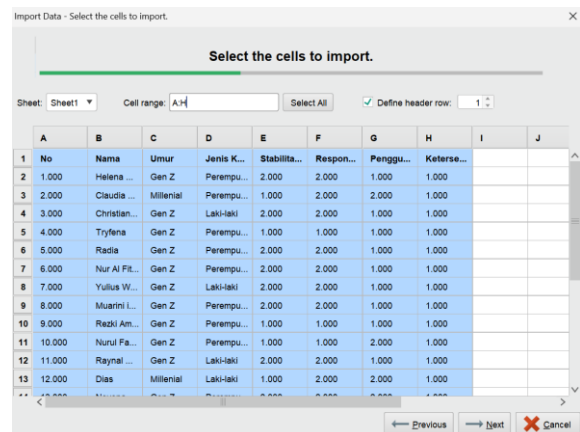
Import Data - Select the cells to import.

Select the cells to import.

Sheet: Sheet1 ▼ Cell range: A:H Select All ✓ Define header row: 1

| | A | B | C | D | E | F | G | H | I | J |
|---|---|---|---|---|---|---|---|---|---|---|
| 1 | No | Nama | Umur | Jenis K... | Stabilita... | Respon... | Penggu... | Keterse... | | |
| 2 | 1.000 | Helena ... | Gen Z | Perempu... | 2.000 | 2.000 | 1.000 | 1.000 | | |
| 3 | 2.000 | Claudia ... | Millenial | Perempu... | 1.000 | 2.000 | 2.000 | 1.000 | | |
| 4 | 3.000 | Christian... | Gen Z | Laki-laki | 2.000 | 2.000 | 1.000 | 1.000 | | |
| 5 | 4.000 | Tryfena | Gen Z | Perempu... | 1.000 | 1.000 | 1.000 | 1.000 | | |
| 6 | 5.000 | Radia | Gen Z | Perempu... | 2.000 | 2.000 | 1.000 | 1.000 | | |
| 7 | 6.000 | Nur Al Fit... | Gen Z | Perempu... | 2.000 | 2.000 | 1.000 | 1.000 | | |
| 8 | 7.000 | Yulius W... | Gen Z | Laki-laki | 2.000 | 2.000 | 1.000 | 1.000 | | |
| 9 | 8.000 | Muarini i... | Gen Z | Perempu... | 2.000 | 2.000 | 1.000 | 1.000 | | |
| 10 | 9.000 | Rezki Am... | Gen Z | Perempu... | 1.000 | 1.000 | 1.000 | 1.000 | | |
| 11 | 10.000 | Nurul Fa... | Gen Z | Perempu... | 1.000 | 1.000 | 2.000 | 1.000 | | |
| 12 | 11.000 | Raynal ... | Gen Z | Laki-laki | 2.000 | 2.000 | 1.000 | 1.000 | | |
| 13 | 12.000 | Dias | Millenial | Laki-laki | 1.000 | 2.000 | 2.000 | 1.000 | | |

Previous Next Cancel